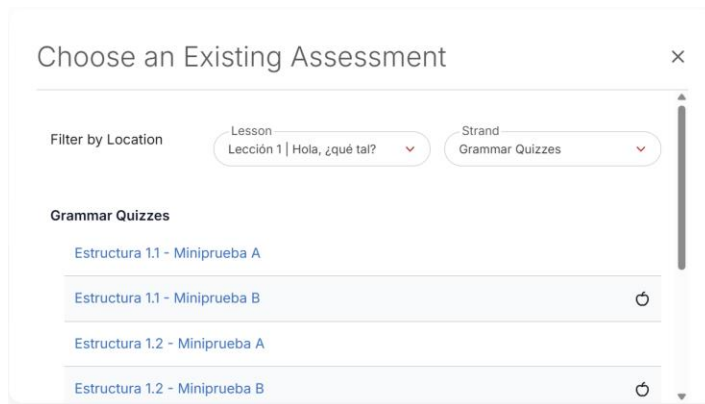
Choose an Existing Assessment

×

Filter by Location

Lesson
Lección 1 | Hola, ¿qué tal?

Strand
Grammar Quizzes

Grammar Quizzes

Estructura 1.1 - Miniprueba A

Estructura 1.1 - Miniprueba B

Estructura 1.2 - Miniprueba A

Estructura 1.2 - Miniprueba B